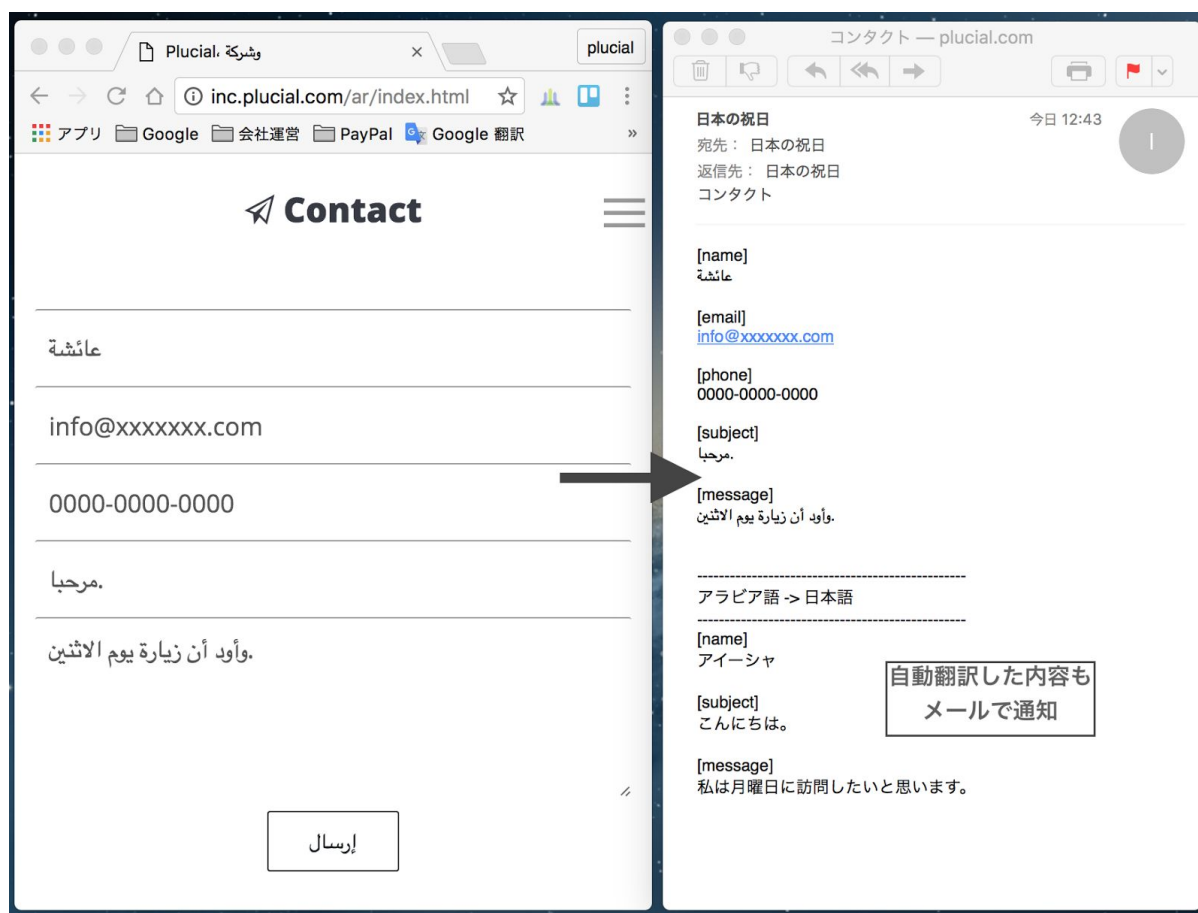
Plucial وشركة، ×
plucial
inc.plucial.com/ar/index.html
アプリ Google 会社運営 PayPal Google 翻訳 »

Contact

عائشة

info@xxxxxxx.com

0000-0000-0000

.مرحبا

.وأود أن زيارة يوم الاثنين

إرسال

コンタクト — plucial.com

日本の祝日
今日 12:43
宛先： 日本の祝日
返信先： 日本の祝日
コンタクト

I

[name]
عائشة

[email]
info@xxxxxxx.com

[phone]
0000-0000-0000

[subject]
.مرحبا

[message]
.وأود أن زيارة يوم الاثنين

------------------------------------------------
アラビア語 -> 日本語
------------------------------------------------
[name]
アイーシャ

[subject]
こんにちは。

[message]
私は月曜日に訪問したいと思います。

自動翻訳した内容も
メールで通知